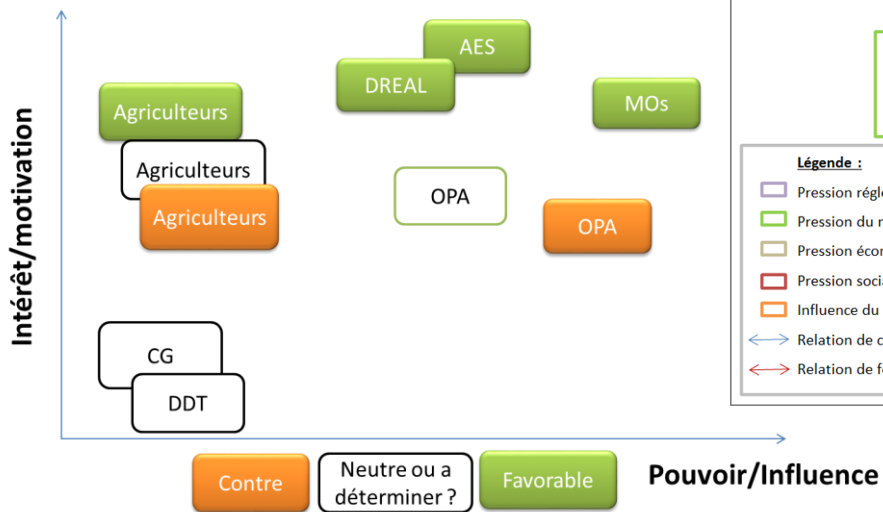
Intérêt/motivation

AES

DREAL

MOs

Agriculteurs

Agriculteurs

Agriculteurs

OPA

OPA

CG

DDT

Légende :

Pression régle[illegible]

Pression du r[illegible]

Pression écon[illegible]

Pression soci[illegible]

Influence du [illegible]

Relation de c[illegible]

Relation de f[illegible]

Contre

Neutre ou a déterminer ?

Favorable

Pouvoir/Influence